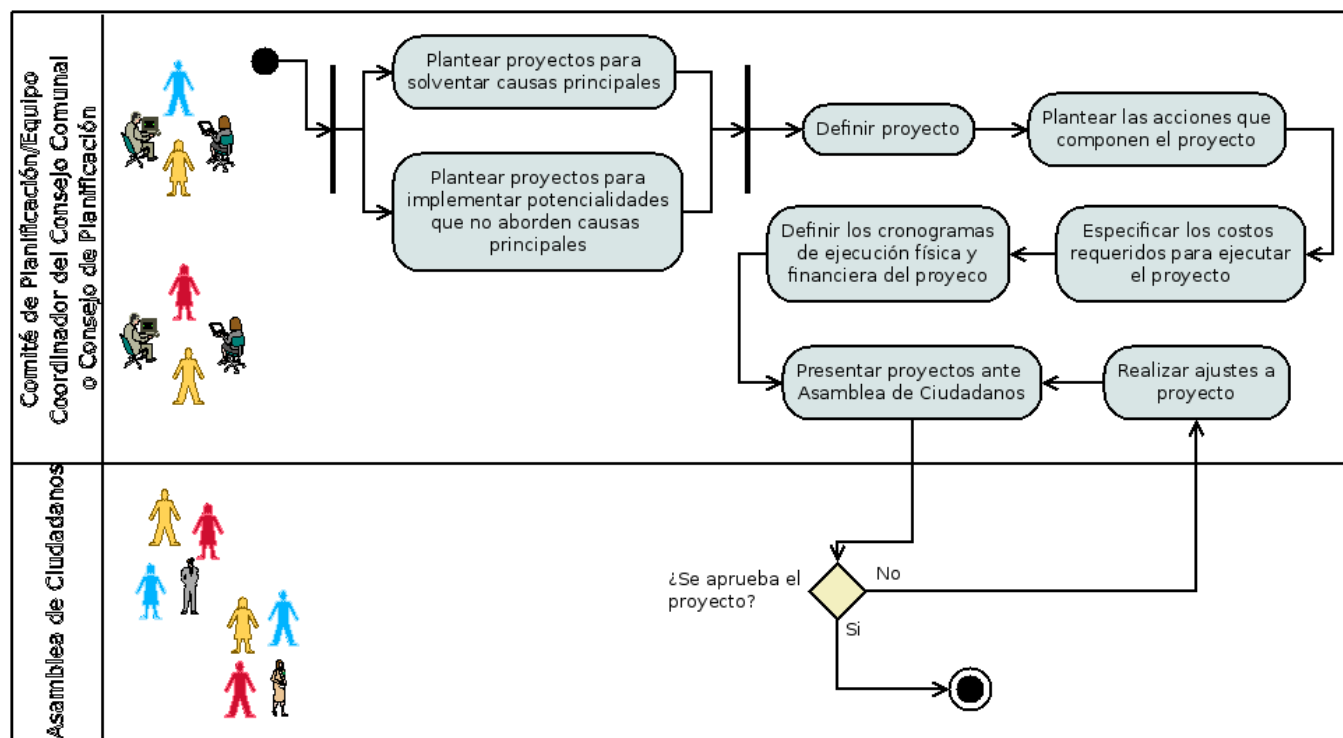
Comité de Planificación/Equipo Coordinador del Consejo Comunal o Consejo de Planificación

Plantear proyectos para solventar causas principales

Plantear proyectos para implementar potencialidades que no aborden causas principales

Definir proyecto

Plantear las acciones que componen el proyecto

Especificar los costos requeridos para ejecutar el proyecto

Definir los cronogramas de ejecución física y financiera del proyeco

Presentar proyectos ante Asamblea de Ciudadanos

Realizar ajustes a proyecto

Asamblea de Ciudadanos

¿Se aprueba el proyecto?

No

Si